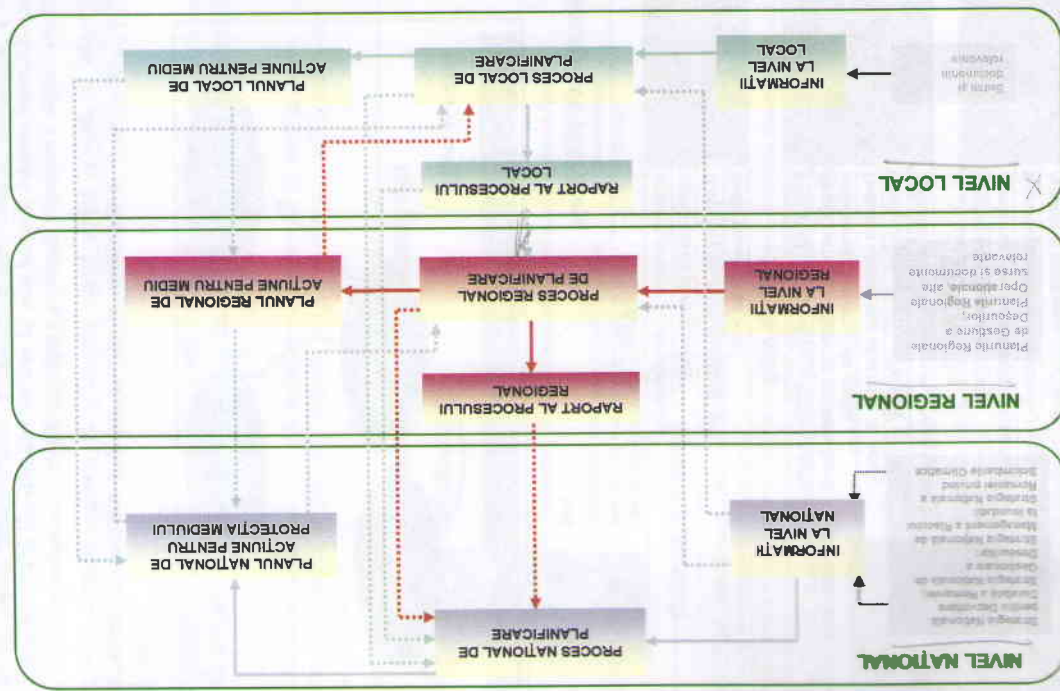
NIVEL NAȚIONAL

Strategia Națională pentru Dezvoltare Durabilă a României; Strategia Națională de Gestionare a Deșeurilor; Strategia Națională de Management a Riscului la Inundații; Strategia Națională a României privind Schimbările Climatice

INFORMAȚII LA NIVEL NAȚIONAL

PROCES NAȚIONAL DE PLANIFICARE

PLANUL NAȚIONAL DE ACȚIUNE PENTRU PROTECȚIA MEDIULUI

NIVEL REGIONAL

Planurile Regionale de Gestiune a Deșeurilor, Planurile Regionale Operaționale alte surse și documente relevante

INFORMAȚII LA NIVEL REGIONAL

PROCES REGIONAL DE PLANIFICARE

PLANUL REGIONAL DE ACȚIUNE PENTRU MEDIU

RAPORT AL PROCESULUI REGIONAL

NIVEL LOCAL

Date și documente relevante

INFORMAȚII LA NIVEL LOCAL

PROCES LOCAL DE PLANIFICARE

PLANUL LOCAL DE ACȚIUNE PENTRU MEDIU

RAPORT AL PROCESULUI LOCAL